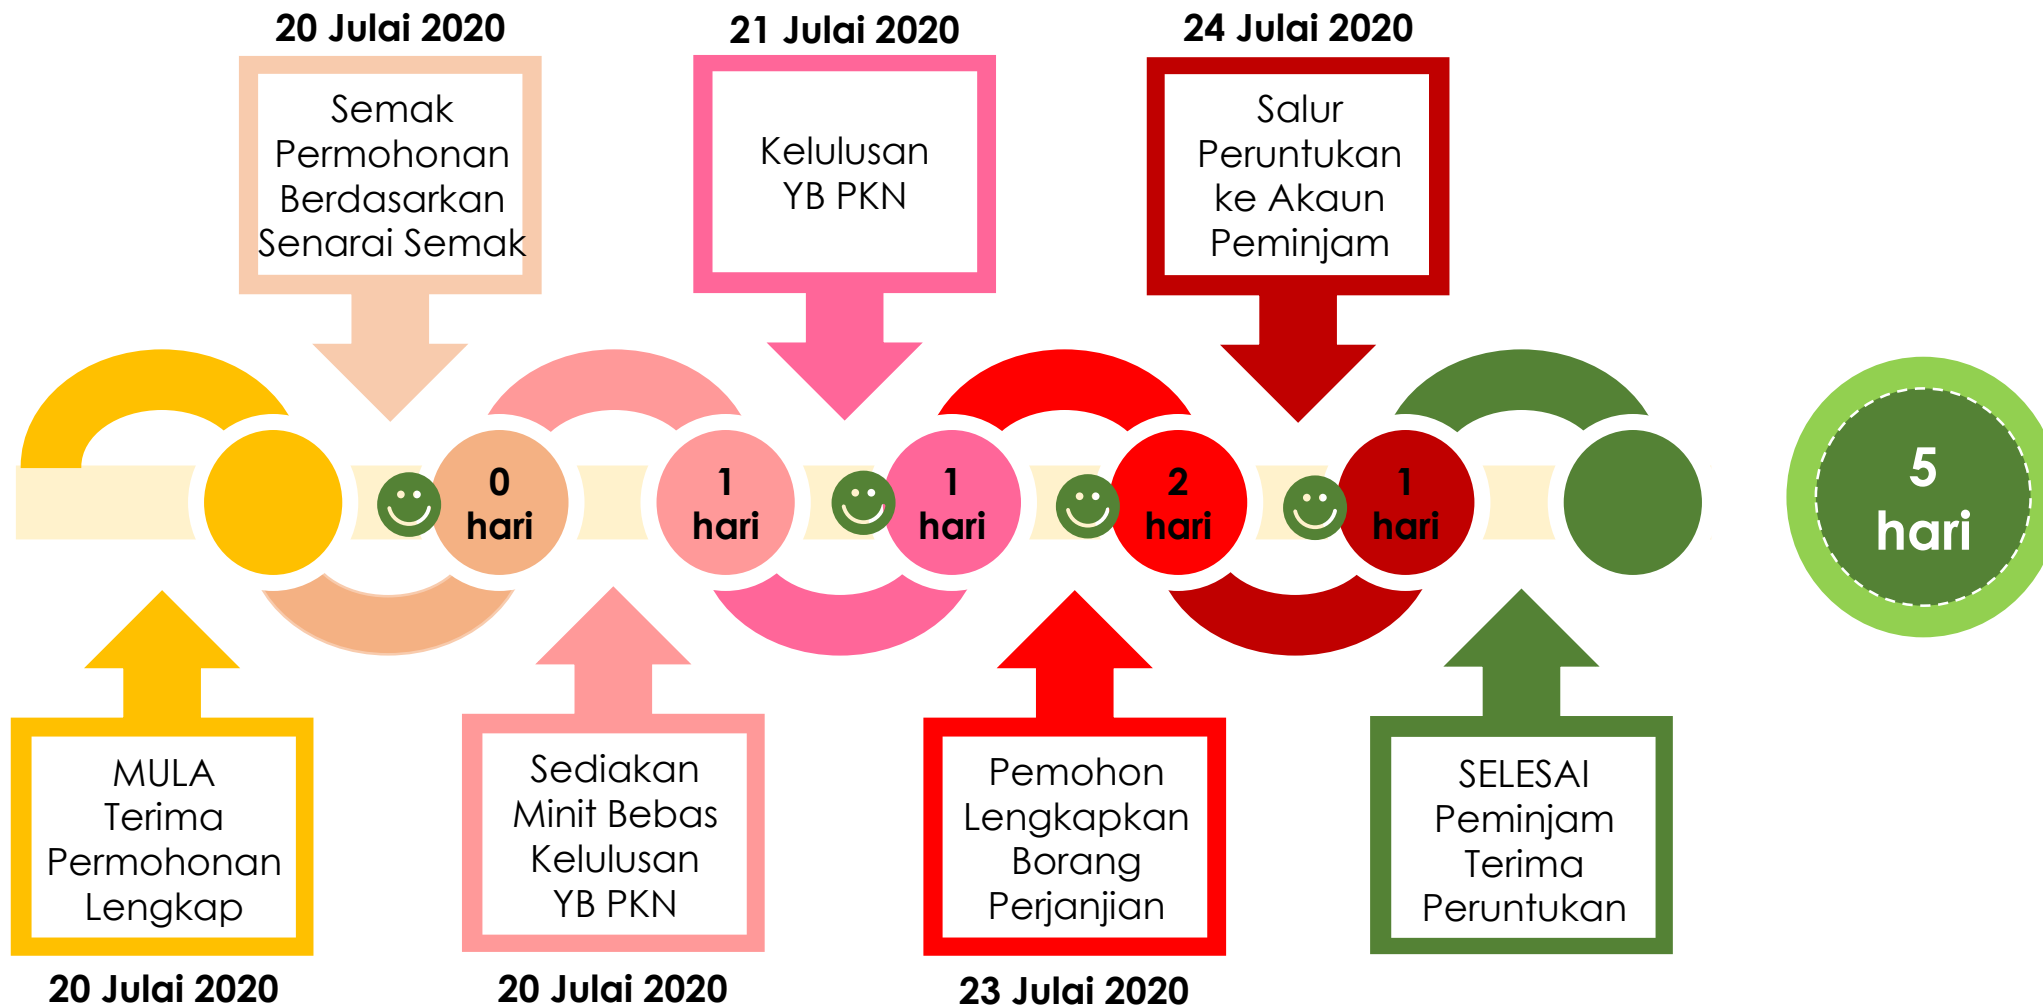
20 Julai 2020

Semak Permohonan Berdasarkan Senarai Semak

21 Julai 2020

Kelulusan YB PKN

24 Julai 2020

Salur Peruntukan ke Akaun Peminjam

0 hari

1 hari

1 hari

2 hari

1 hari

5 hari

MULA Terima Permohonan Lengkap

20 Julai 2020

Sediakan Minit Bebas Kelulusan YB PKN

20 Julai 2020

Pemohon Lengkapkan Borang Perjanjian

23 Julai 2020

SELESAI Peminjam Terima Peruntukan